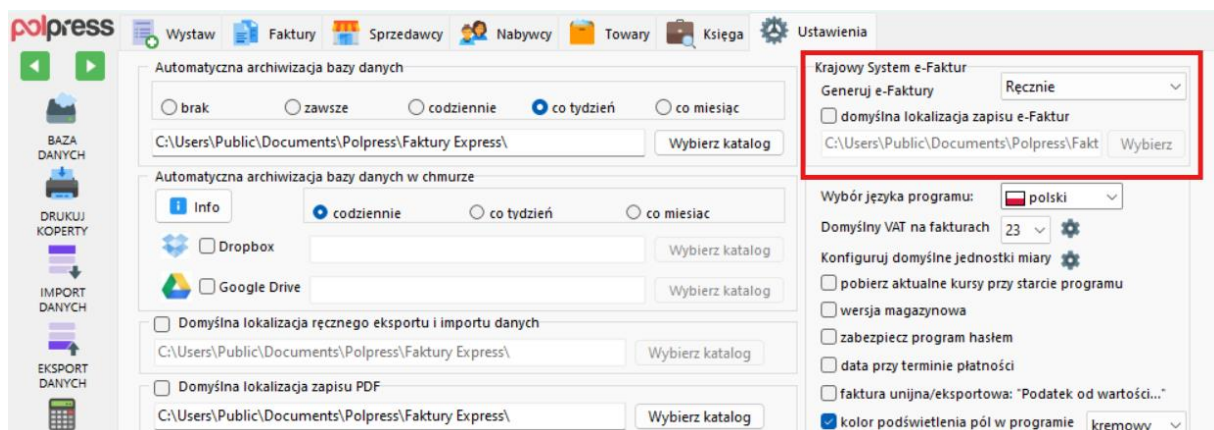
polpress

Wystaw | Faktury | Sprzedawcy | Nabywcy | Towary | Księga | Ustawienia

BAZA DANYCH

DRUKUJ KOPERTY

IMPORT DANYCH

EKSPORT DANYCH

Automatyczna archiwizacja bazy danych

brak | zawsze | codziennie | co tydzień | co miesiąc

C:\Users\Public\Documents\Polpress\Faktury Express\

Wybierz katalog

Automatyczna archiwizacja bazy danych w chmurze

Info

codziennie | co tydzień | co miesiąc

Dropbox

Wybierz katalog

Google Drive

Wybierz katalog

Domyślna lokalizacja ręcznego eksportu i importu danych

C:\Users\Public\Documents\Polpress\Faktury Express\

Wybierz katalog

Domyślna lokalizacja zapisu PDF

C:\Users\Public\Documents\Polpress\Faktury Express\

Wybierz katalog

Krajowy System e-Faktur

Generuj e-Faktury

Ręcznie

domyślna lokalizacja zapisu e-Faktur

C:\Users\Public\Documents\Polpress\Fakt

Wybierz

Wybór języka programu:

polski

Domyślny VAT na fakturach

23

Konfiguruj domyślne jednostki miary

pobierz aktualne kursy przy starcie programu

wersja magazynowa

zabezpiecz program hasłem

data przy terminie płatności

faktura unijna/eksportowa: "Podatek od wartości..."

kolor podświetlenia pól w programie

kremowy